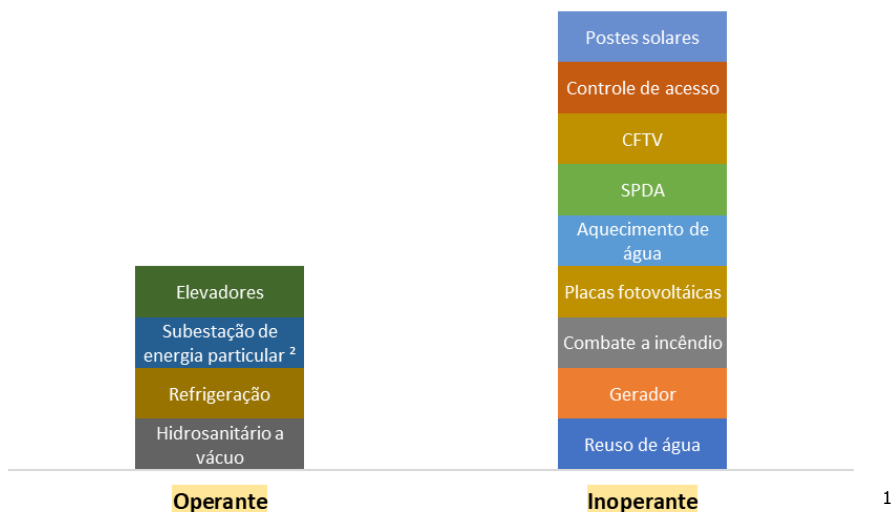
Elevadores
Subestação de energia particular ²
Refrigeração
Hidrosanitário a vácuo

Postes solares
Controle de acesso
CFTV
SPDA
Aquecimento de água
Placas fotovoltáicas
Combate a incêndio
Gerador
Reuso de água

Operante

Inoperante

1